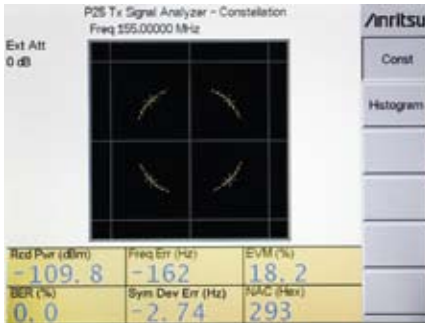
P25 Tx Signal Analyzer - Constellation
Freq 155.000000 MHz

Ext Att
0 dB

/inritsu

Const

Histogram

| Rcd Pwr (dBm) | Freq Err (Hz) | EVM (%) |
|---|---|---|
| -109.8 | -162 | 18.2 |
| BER (%) | Sym Dev Err (Hz) | NAC (Hex) |
| 0.0 | -2.74 | 293 |